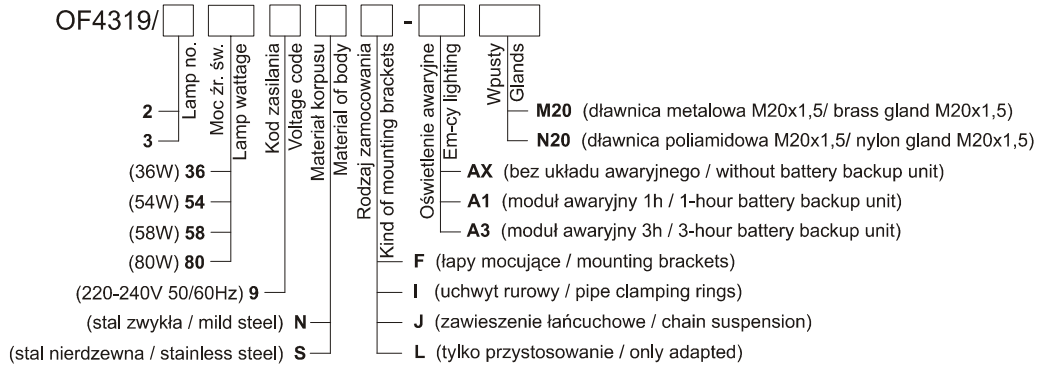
OF4319/ - 

Lamp no.
Moc źr. św.
Lamp wattage
Kod zasilania
Voltage code
Materiał korpusu
Material of body
Rodzaj zamocowania
Kind of mounting brackets
Oświetlenie awaryjne
Em-cy lighting
Wpusty
Glands

**M20** (dławnica metalowa M20x1,5/ brass gland M20x1,5)
**N20** (dławnica poliamidowa M20x1,5/ nylon gland M20x1,5)

**2**
**3**

**AX** (bez układu awaryjnego / without battery backup unit)
**A1** (moduł awaryjny 1h / 1-hour battery backup unit)
**A3** (moduł awaryjny 3h / 3-hour battery backup unit)

(36W) **36**
(54W) **54**
(58W) **58**
(80W) **80**

**F** (łapy mocujące / mounting brackets)

(220-240V 50/60Hz) **9**

**I** (uchwyt rurowy / pipe clamping rings)

(stal zwykła / mild steel) **N**

**J** (zawieszenie łańcuchowe / chain suspension)

(stal nierdzewna / stainless steel) **S**

**L** (tylko przystosowanie / only adapted)